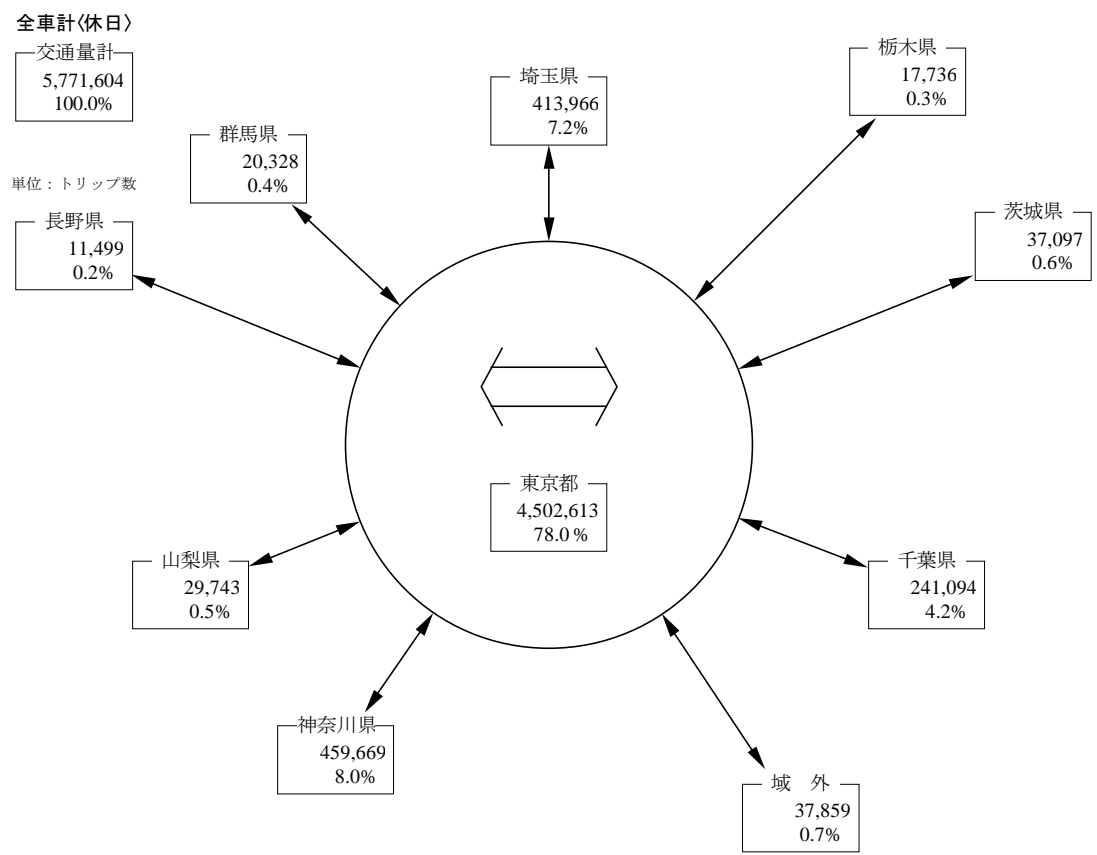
全車計〈休日〉

交通量計
5,771,604
100.0%

単位：トリップ数

群馬県
20,328
0.4%

長野県
11,499
0.2%

埼玉県
413,966
7.2%

栃木県
17,736
0.3%

茨城県
37,097
0.6%

東京都
4,502,613
78.0 %

山梨県
29,743
0.5%

千葉県
241,094
4.2%

神奈川県
459,669
8.0%

域　外
37,859
0.7%